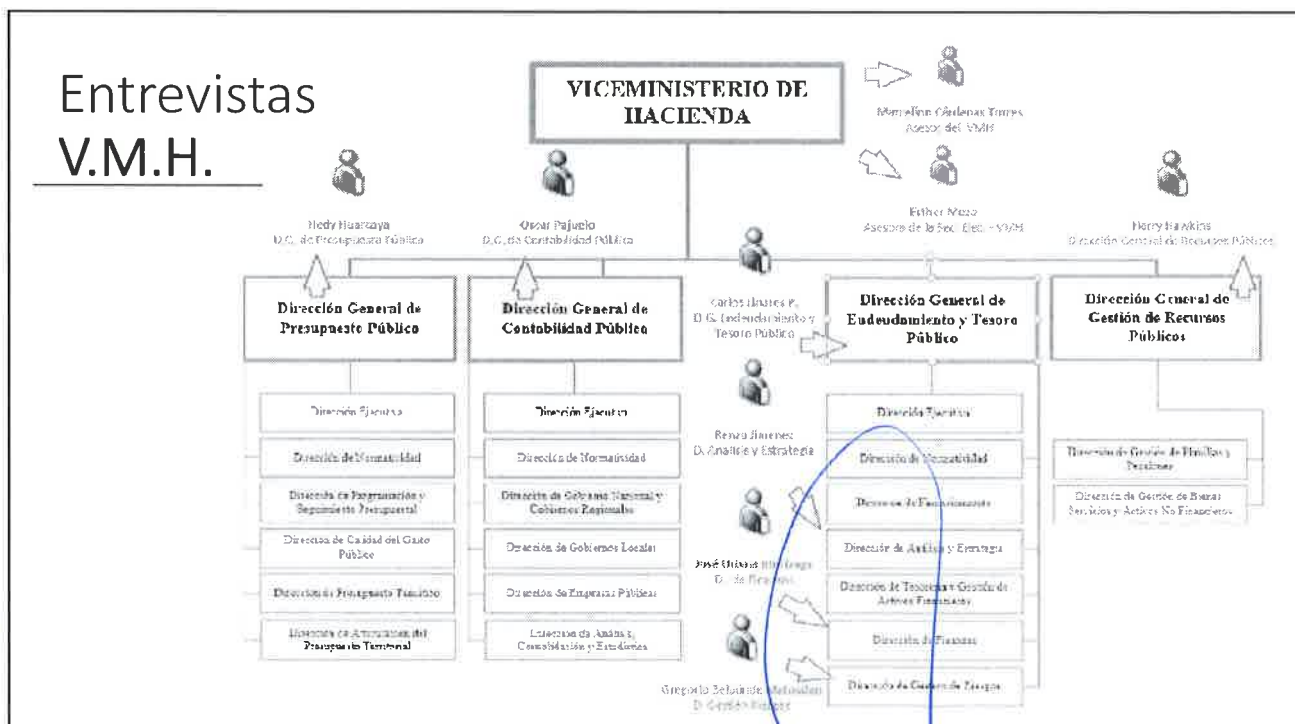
Entrevistas V.M.H.

VICEMINISTERIO DE HACIENDA

Marcelino Cárdenas Torres
Asesor del VMH

Esther Muzo
Asesor de la Secr. Ejec. - VMH

Hedy Huarcaya
D.G. de Presupuesto Público

Oscar Pajuelo
D.G. de Contabilidad Pública

Henry Hawkins
Dirección General de Recursos Públicos

Dirección General de Presupuesto Público

Dirección General de Contabilidad Pública

Carlos Linares P.
D.G. Endeudamiento y Tesoro Público

Dirección General de Endeudamiento y Tesoro Público

Dirección General de Gestión de Recursos Públicos

Dirección Ejecutiva

Dirección de Normatividad

Dirección de Programación y Seguimiento Presupuestal

Dirección de Calidad del Gasto Público

Dirección de Presupuesto Temático

Dirección de Articulación del Presupuesto Territorial

Dirección Ejecutiva

Dirección de Normatividad

Dirección de Gobierno Nacional y Gobiernos Regionales

Dirección de Gobiernos Locales

Dirección de Empresas Públicas

Dirección de Análisis, Consolidación y Estadística

Renzo Jiménez
D. Análisis y Estrategia

José Olivares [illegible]
D. de Finanzas

Gregorio Belaunde Matossian
D. Gestión Riesgos

Dirección Ejecutiva

Dirección de Normatividad

Dirección de Financiamiento

Dirección de Análisis y Estrategia

Dirección de Tesorería y Gestión de Activos Financieros

Dirección de Finanzas

Dirección de Gestión de Riesgos

Dirección de Gestión de Planillas y Pensiones

Dirección de Gestión de Bienes, Servicios y Activos No Financieros